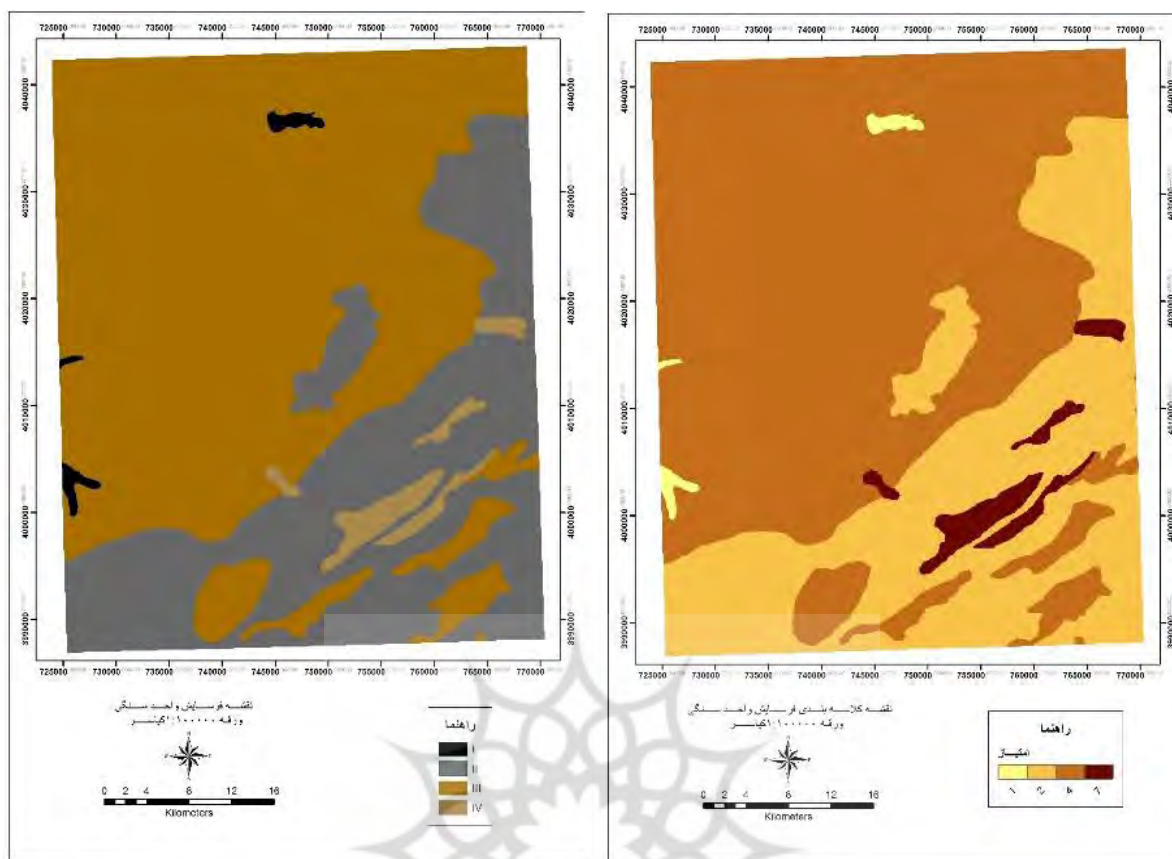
725000 730000 735000 740000 745000 750000 755000 760000 765000 770000

4040000
4030000
4020000
4010000
4000000
3990000

725000 730000 735000 740000 745000 750000 755000 760000 765000 770000

نقشه فرسایش واحد سنگی
ورقه ۱:۱۰۰۰۰۰ کهنبر

0 2 4 8 12 16
Kilometers

راهنما
I
II
III
IV

725000 730000 735000 740000 745000 750000 755000 760000 765000 770000

4040000
4030000
4020000
4010000
4000000
3990000

725000 730000 735000 740000 745000 750000 755000 760000 765000 770000

نقشه کلاسه بندی فرسایش واحد سنگی
ورقه ۱:۱۰۰۰۰۰ کهنبر

0 2 4 8 12 16
Kilometers

راهنما
امتیاز
۱ ۲ ۴ ۹